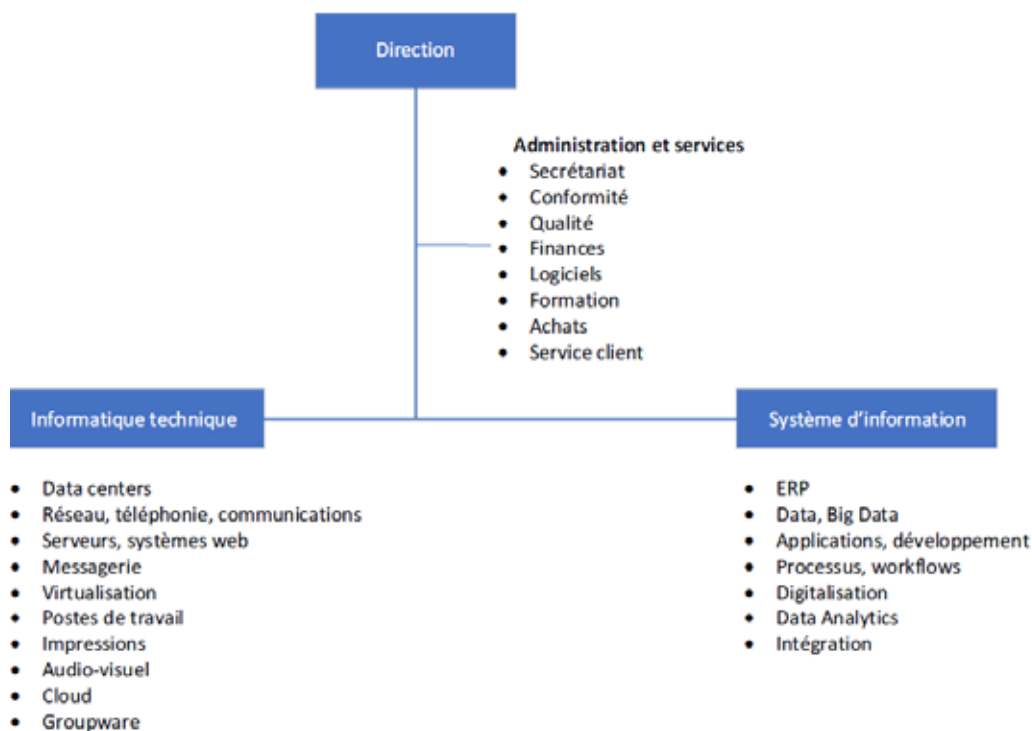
Direction

**Administration et services**
- Secrétariat
- Conformité
- Qualité
- Finances
- Logiciels
- Formation
- Achats
- Service client

Informatique technique

- Data centers
- Réseau, téléphonie, communications
- Serveurs, systèmes web
- Messagerie
- Virtualisation
- Postes de travail
- Impressions
- Audio-visuel
- Cloud
- Groupware

Système d'information

- ERP
- Data, Big Data
- Applications, développement
- Processus, workflows
- Digitalisation
- Data Analytics
- Intégration